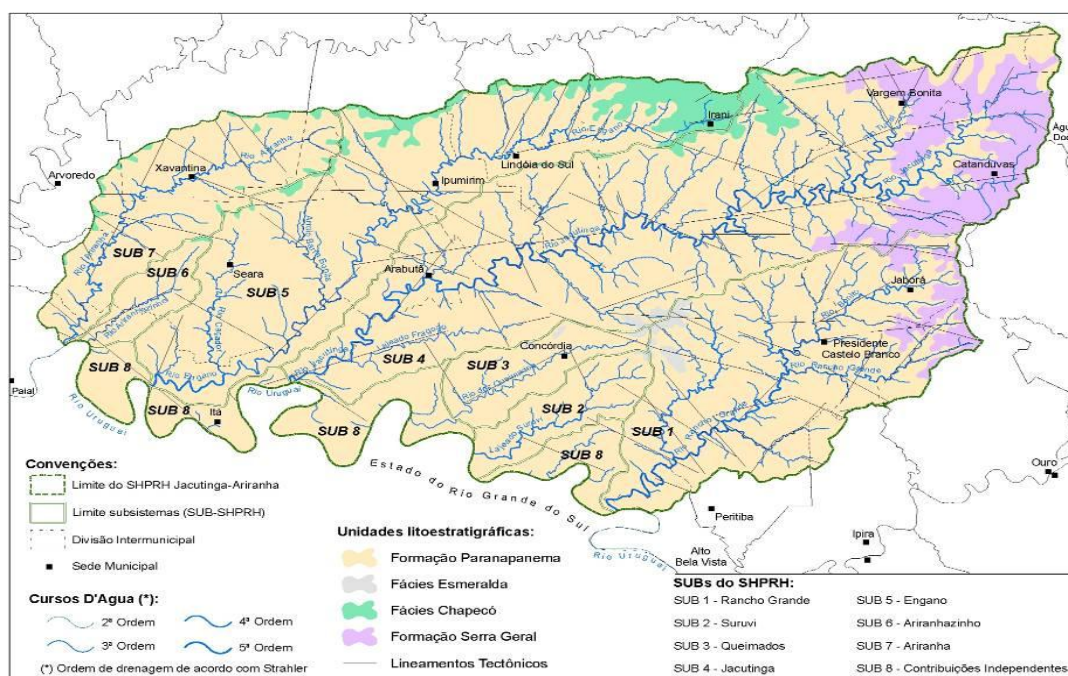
Vargem Bonita
Irani
Agu
Do
Lindóia do Sul
Catanduvas
Xavantina
Arvoredo
Ipumirim
Rio Jacutinga
SUB 7
SUB 6
Seara
SUB 5
Arabutã
Jaborá
Presidente Castelo Branco
Concórdia
SUB 4
SUB 3
SUB 8
Paial
Rio Uruguai
SUB 8
Itá
SUB 8
SUB 2
SUB 1
SUB 8
Rio Rancho Grande
Ouro
Estado do Rio Grande do Sul
Peritiba
Alto Bela Vista
Ipira
Rio Uruguai

Convenções:
Limite do SHPRH Jacutinga-Ariranha
Limite subsistemas (SUB-SHPRH)
Divisão Intermunicipal
Sede Municipal

Cursos D'Agua (*):
2ª Ordem
3ª Ordem
4ª Ordem
5ª Ordem
(*) Ordem de drenagem de acordo com Strahler

Unidades litoestratigráficas:
Formação Paranapanema
Fácies Esmeralda
Fácies Chapecó
Formação Serra Geral
Lineamentos Tectônicos

SUBs do SHPRH:
SUB 1 - Rancho Grande
SUB 2 - Suruvi
SUB 3 - Queimados
SUB 4 - Jacutinga
SUB 5 - Engano
SUB 6 - Ariranhazinho
SUB 7 - Ariranha
SUB 8 - Contribuições Independentes